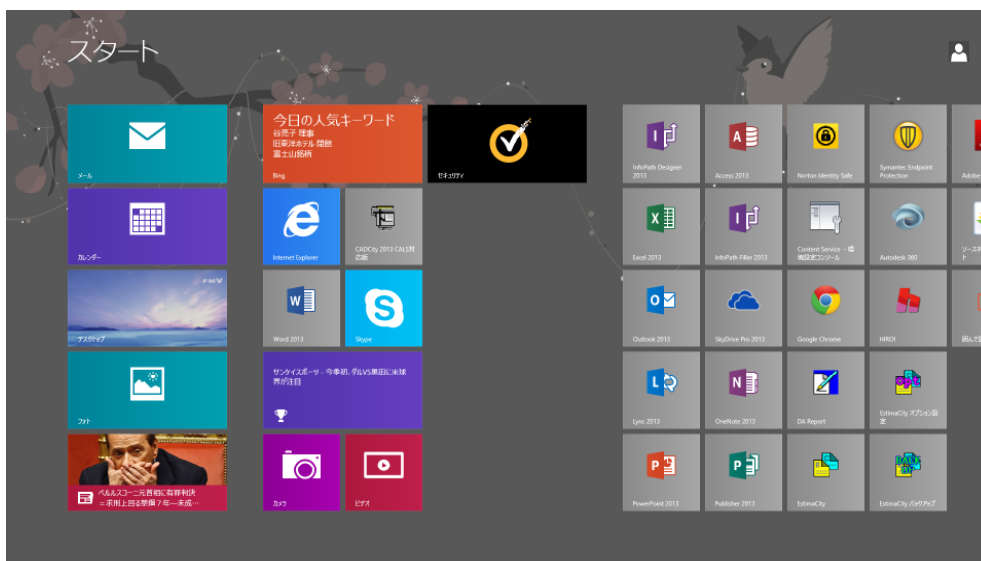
スタート

メール

今日の人気キーワード
谷亮子 理事
旧東洋ホテル 閉館
富士山銘柄
Bing

セキュリティ

InfoPath Designer 2013

Access 2013

Norton Identity Safe

Symantec Endpoint Protection

Adobe

カレンダー

Internet Explorer

CADCity 2013 CALS対応版

Excel 2013

InfoPath Filler 2013

Content Service - 環境設定コンソール

Autodesk 360

ソース

デスクトップ

Word 2013

Skype

Outlook 2013

SkyDrive Pro 2013

Google Chrome

HIROI

読んで

サンケイスポーツ - 今季初、ダルVS黒田に米球界が注目

フォト

Lync 2013

OneNote 2013

DA Report

EstimaCity オプション設定

ベルルスコーニ元首相に有罪判決 = 求刑上回る禁錮7年…未成…

カメラ

ビデオ

PowerPoint 2013

Publisher 2013

EstimaCity

EstimaCity バックアップ